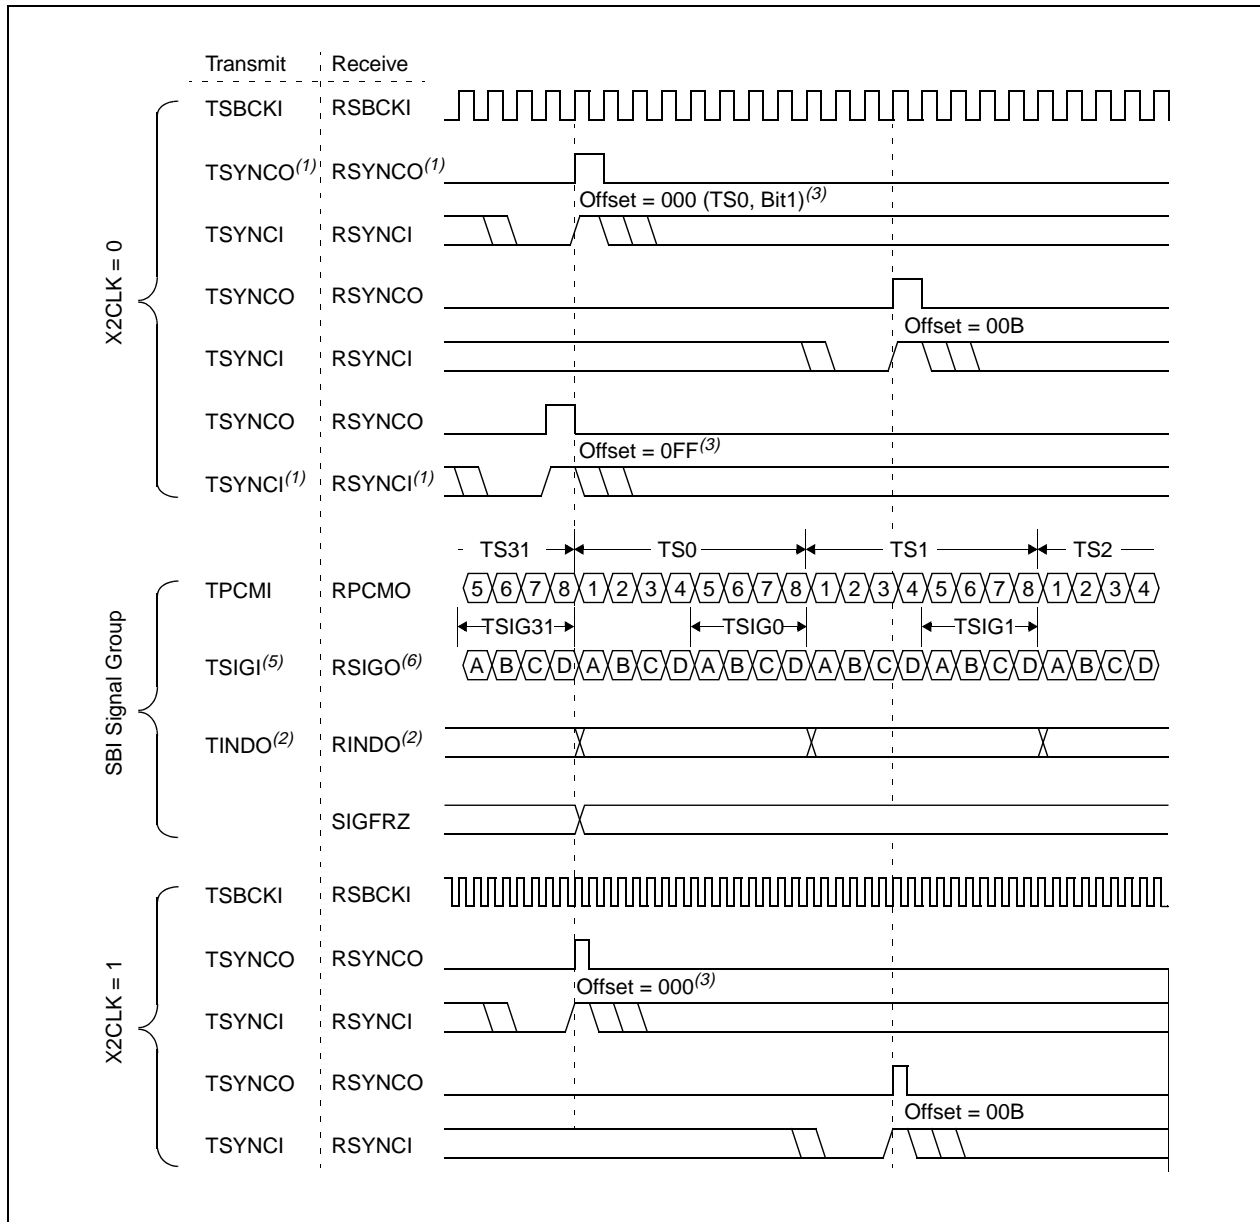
Transmit | Receive

X2CLK = 0

TSBCKI RSBCKI

TSYNCO$^{(1)}$ RSYNCO$^{(1)}$

Offset = 000 (TS0, Bit1)$^{(3)}$

TSYNCI RSYNCI

TSYNCO RSYNCO

Offset = 00B

TSYNCI RSYNCI

TSYNCO RSYNCO

Offset = 0FF$^{(3)}$

TSYNCI$^{(1)}$ RSYNCI$^{(1)}$

SBI Signal Group

TS31 TS0 TS1 TS2

TPCMI RPCMO 5 6 7 8 1 2 3 4 5 6 7 8 1 2 3 4 5 6 7 8 1 2 3 4

TSIG31 TSIG0 TSIG1

TSIGI$^{(5)}$ RSIGO$^{(6)}$ A B C D A B C D A B C D A B C D A B C D A B C D

TINDO$^{(2)}$ RINDO$^{(2)}$

SIGFRZ

X2CLK = 1

TSBCKI RSBCKI

TSYNCO RSYNCO

Offset = 000$^{(3)}$

TSYNCI RSYNCI

TSYNCO RSYNCO

Offset = 00B

TSYNCI RSYNCI